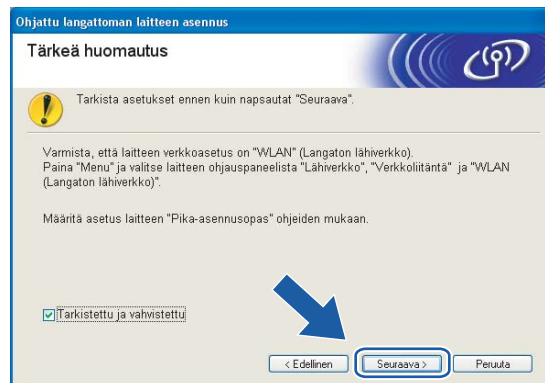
Ohjattu langattoman laitteen asennus

Tärkeä huomautus

Tarkista asetukset ennen kuin napsautat "Seuraava".

Varmista, että laitteen verkkoasetus on "WLAN" (Langaton lähiverkko).
Paina "Menu" ja valitse laitteen ohjauspaneelista "Lähiverkko", "Verkkoliitäntä" ja "WLAN (Langaton lähiverkko)".

Määritä asetus laitteen "Pika-asennusopas" ohjeiden mukaan.

Tarkistettu ja vahvistettu

< Edellinen | Seuraava > | Peruuta